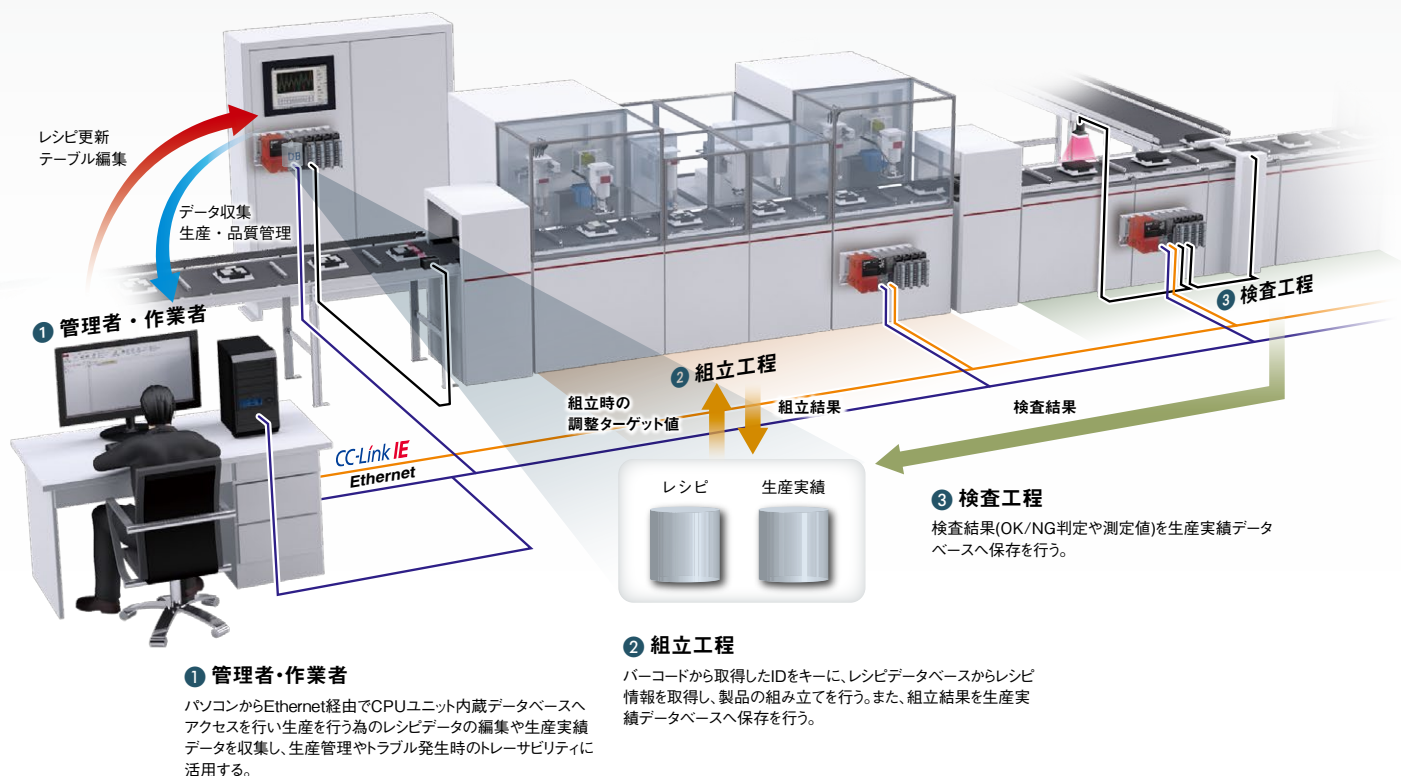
レシピ更新
テーブル編集

データ収集
生産・品質管理

DB

❶ 管理者・作業者

❷ 組立工程

❸ 検査工程

組立時の
調整ターゲット値

組立結果

検査結果

CC-Link IE

Ethernet

レシピ

生産実績

❸ 検査工程

検査結果(OK/NG判定や測定値)を生産実績データベースへ保存を行う。

❷ 組立工程

バーコードから取得したIDをキーに、レシピデータベースからレシピ情報を取得し、製品の組み立てを行う。また、組立結果を生産実績データベースへ保存を行う。

❶ 管理者・作業者

パソコンからEthernet経由でCPUユニット内蔵データベースへアクセスを行い生産を行う為のレシピデータの編集や生産実績データを収集し、生産管理やトラブル発生時のトレーサビリティに活用する。